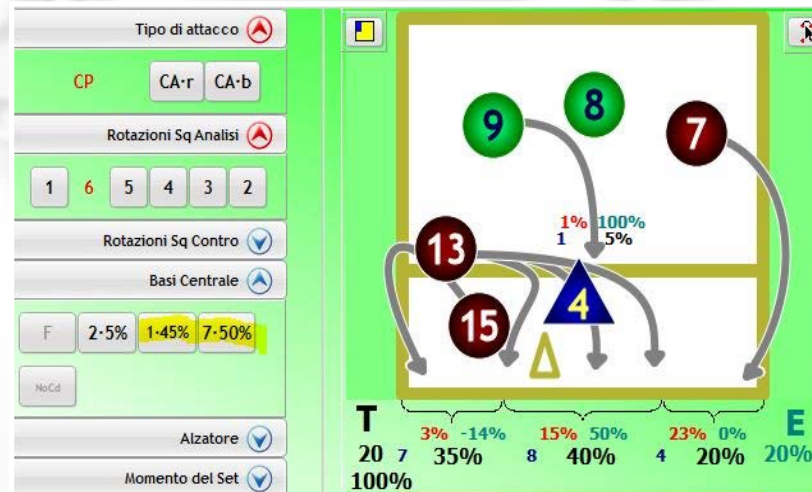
Tipo di attacco

CP CA·r CA·b

Rotazioni Sq Analisi

1 6 5 4 3 2

Rotazioni Sq Contro

Basi Centrale

F 2·5% 1·45% 7·50%

NoCd

Alzatore

Momento del Set

9 8 7

1% 100%
1 5%

13

4

15

T
20 7
100%

3% -14%
35%

15% 50%
8 40%

23% 0%
4 20%

E
20%